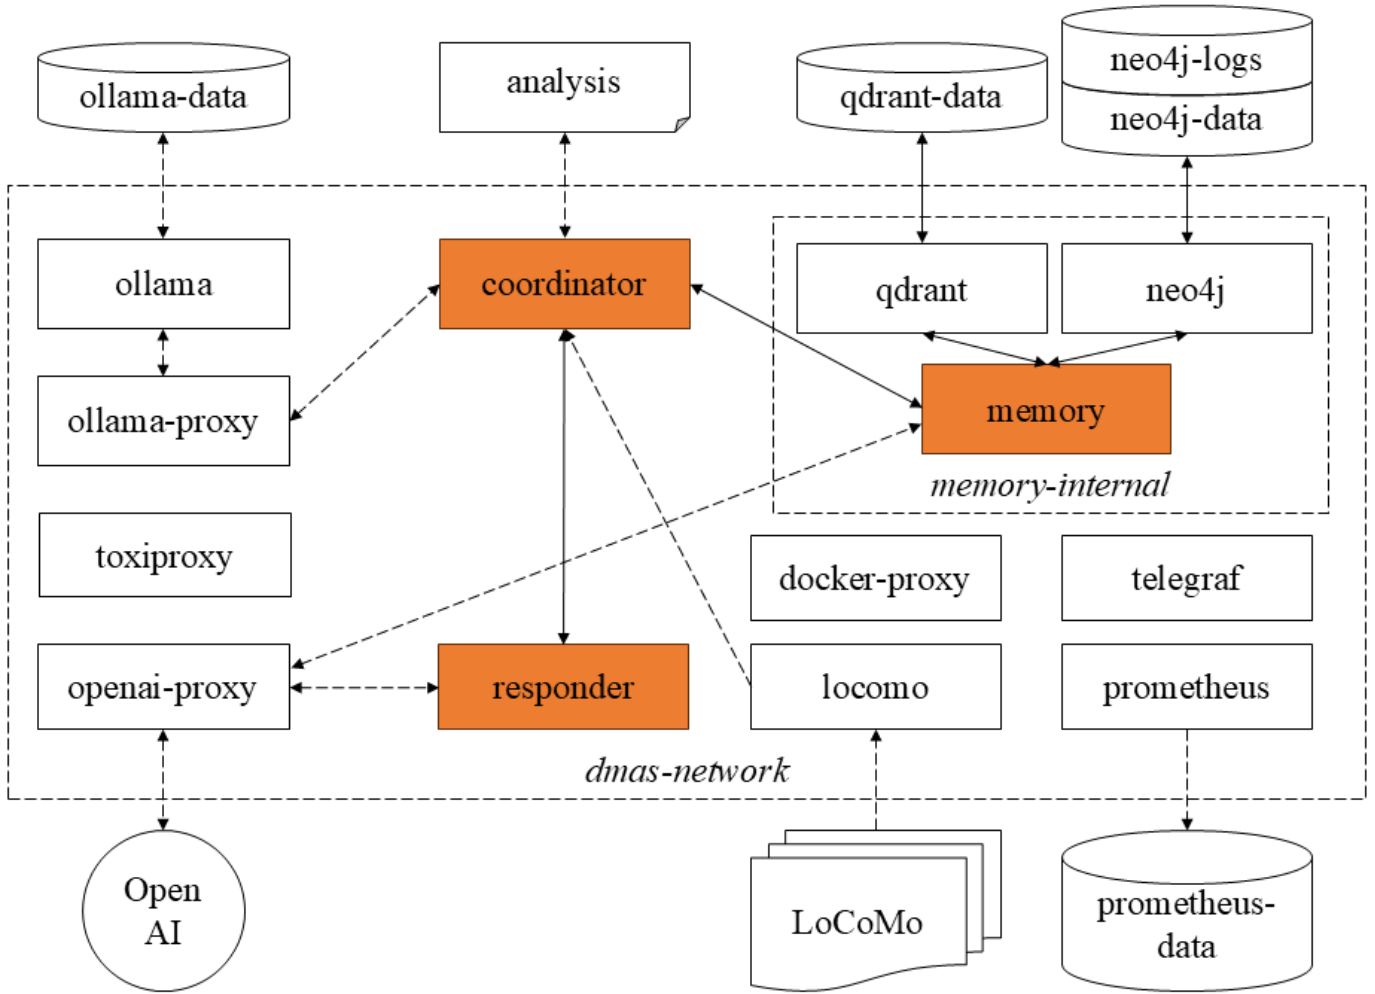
ollama-data

analysis

qdrant-data

neo4j-logs

neo4j-data

ollama

coordinator

qdrant

neo4j

ollama-proxy

memory

memory-internal

toxiproxy

docker-proxy

telegraf

openai-proxy

responder

locomo

prometheus

dmas-network

Open AI

LoCoMo

prometheus-data